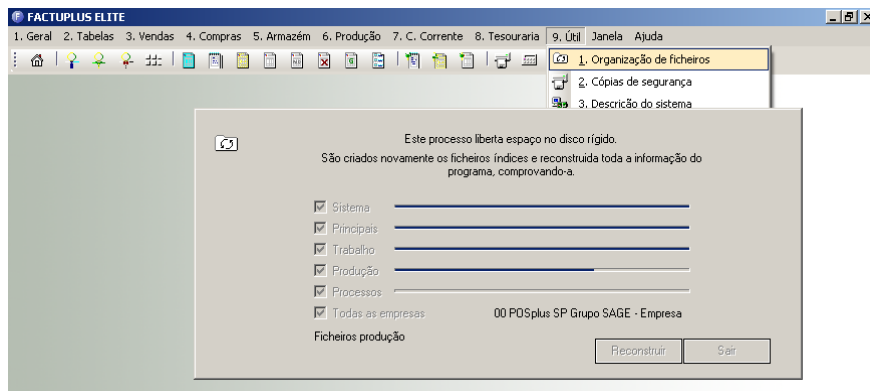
FACTUPLUS ELITE

1. Geral 2. Tabelas 3. Vendas 4. Compras 5. Armazém 6. Produção 7. C. Corrente 8. Tesouraria 9. Útil Janela Ajuda

1. Organização de ficheiros
2. Cópias de segurança
3. Descrição do sistema

Este processo liberta espaço no disco rígido.
São criados novamente os ficheiros índices e reconstruida toda a informação do programa, comprovando-a.

Sistema
Principais
Trabalho
Produção
Processos
Todas as empresas

00 POSplus SP Grupo SAGE - Empresa

Ficheiros produção

Reconstruir
Sair